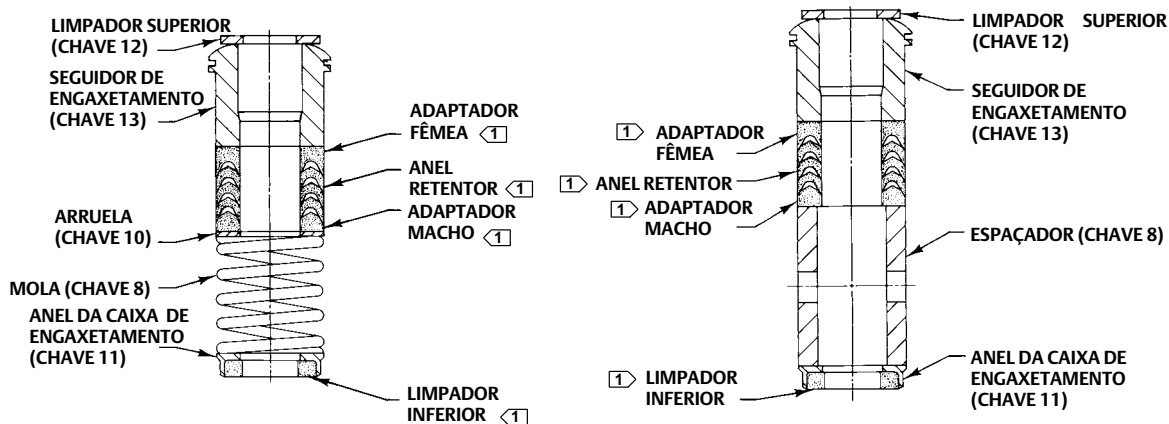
LIMPADOR SUPERIOR (CHAVE 12)

SEGUIDOR DE ENGAXETAMENTO (CHAVE 13)

ADAPTADOR FÊMEA 1

ANEL RETENTOR 1

ARRUELA (CHAVE 10)

ADAPTADOR MACHO 1

MOLA (CHAVE 8)

ANEL DA CAIXA DE ENGAXETAMENTO (CHAVE 11)

LIMPADOR INFERIOR 1

LIMPADOR SUPERIOR (CHAVE 12)

SEGUIDOR DE ENGAXETAMENTO (CHAVE 13)

1 ADAPTADOR FÊMEA

1 ANEL RETENTOR

1 ADAPTADOR MACHO

ESPAÇADOR (CHAVE 8)

1 LIMPADOR INFERIOR

ANEL DA CAIXA DE ENGAXETAMENTO (CHAVE 11)